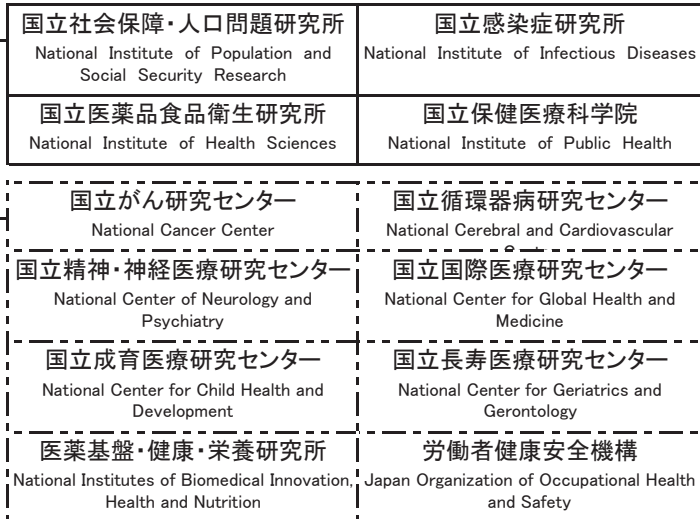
国立社会保障・人口問題研究所
National Institute of Population and Social Security Research

国立感染症研究所
National Institute of Infectious Diseases

国立医薬品食品衛生研究所
National Institute of Health Sciences

国立保健医療科学院
National Institute of Public Health

国立がん研究センター
National Cancer Center

国立循環器病研究センター
National Cerebral and Cardiovascular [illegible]

国立精神・神経医療研究センター
National Center of Neurology and Psychiatry

国立国際医療研究センター
National Center for Global Health and Medicine

国立成育医療研究センター
National Center for Child Health and Development

国立長寿医療研究センター
National Center for Geriatrics and Gerontology

医薬基盤・健康・栄養研究所
National Institutes of Biomedical Innovation, Health and Nutrition

労働者健康安全機構
Japan Organization of Occupational Health and Safety